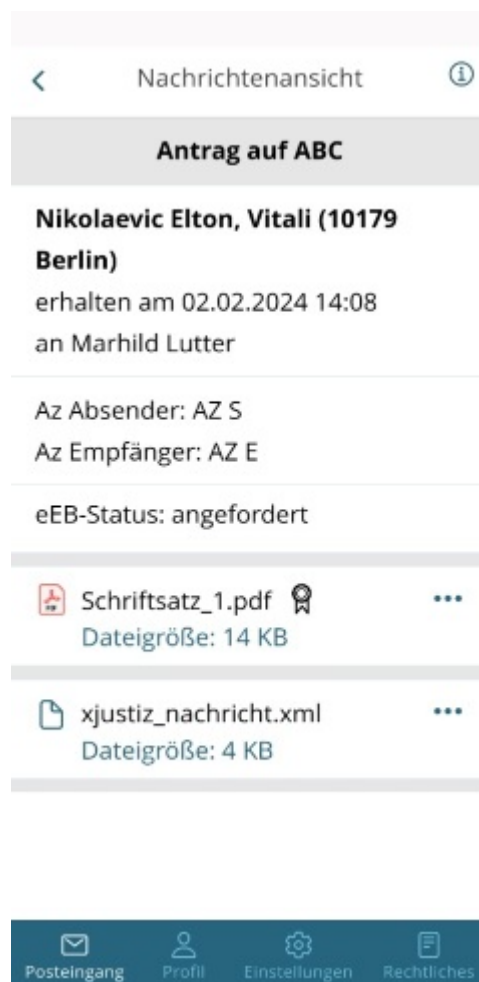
Nachrichtenansicht

Antrag auf ABC

Nikolaevic Elton, Vitali (10179 Berlin)
erhalten am 02.02.2024 14:08
an Marhild Lutter

Az Absender: AZ S
Az Empfänger: AZ E

eEB-Status: angefordert

Schriftsatz_1.pdf
Dateigröße: 14 KB

xjustiz_nachricht.xml
Dateigröße: 4 KB

Posteingang Profil Einstellungen Rechtliches